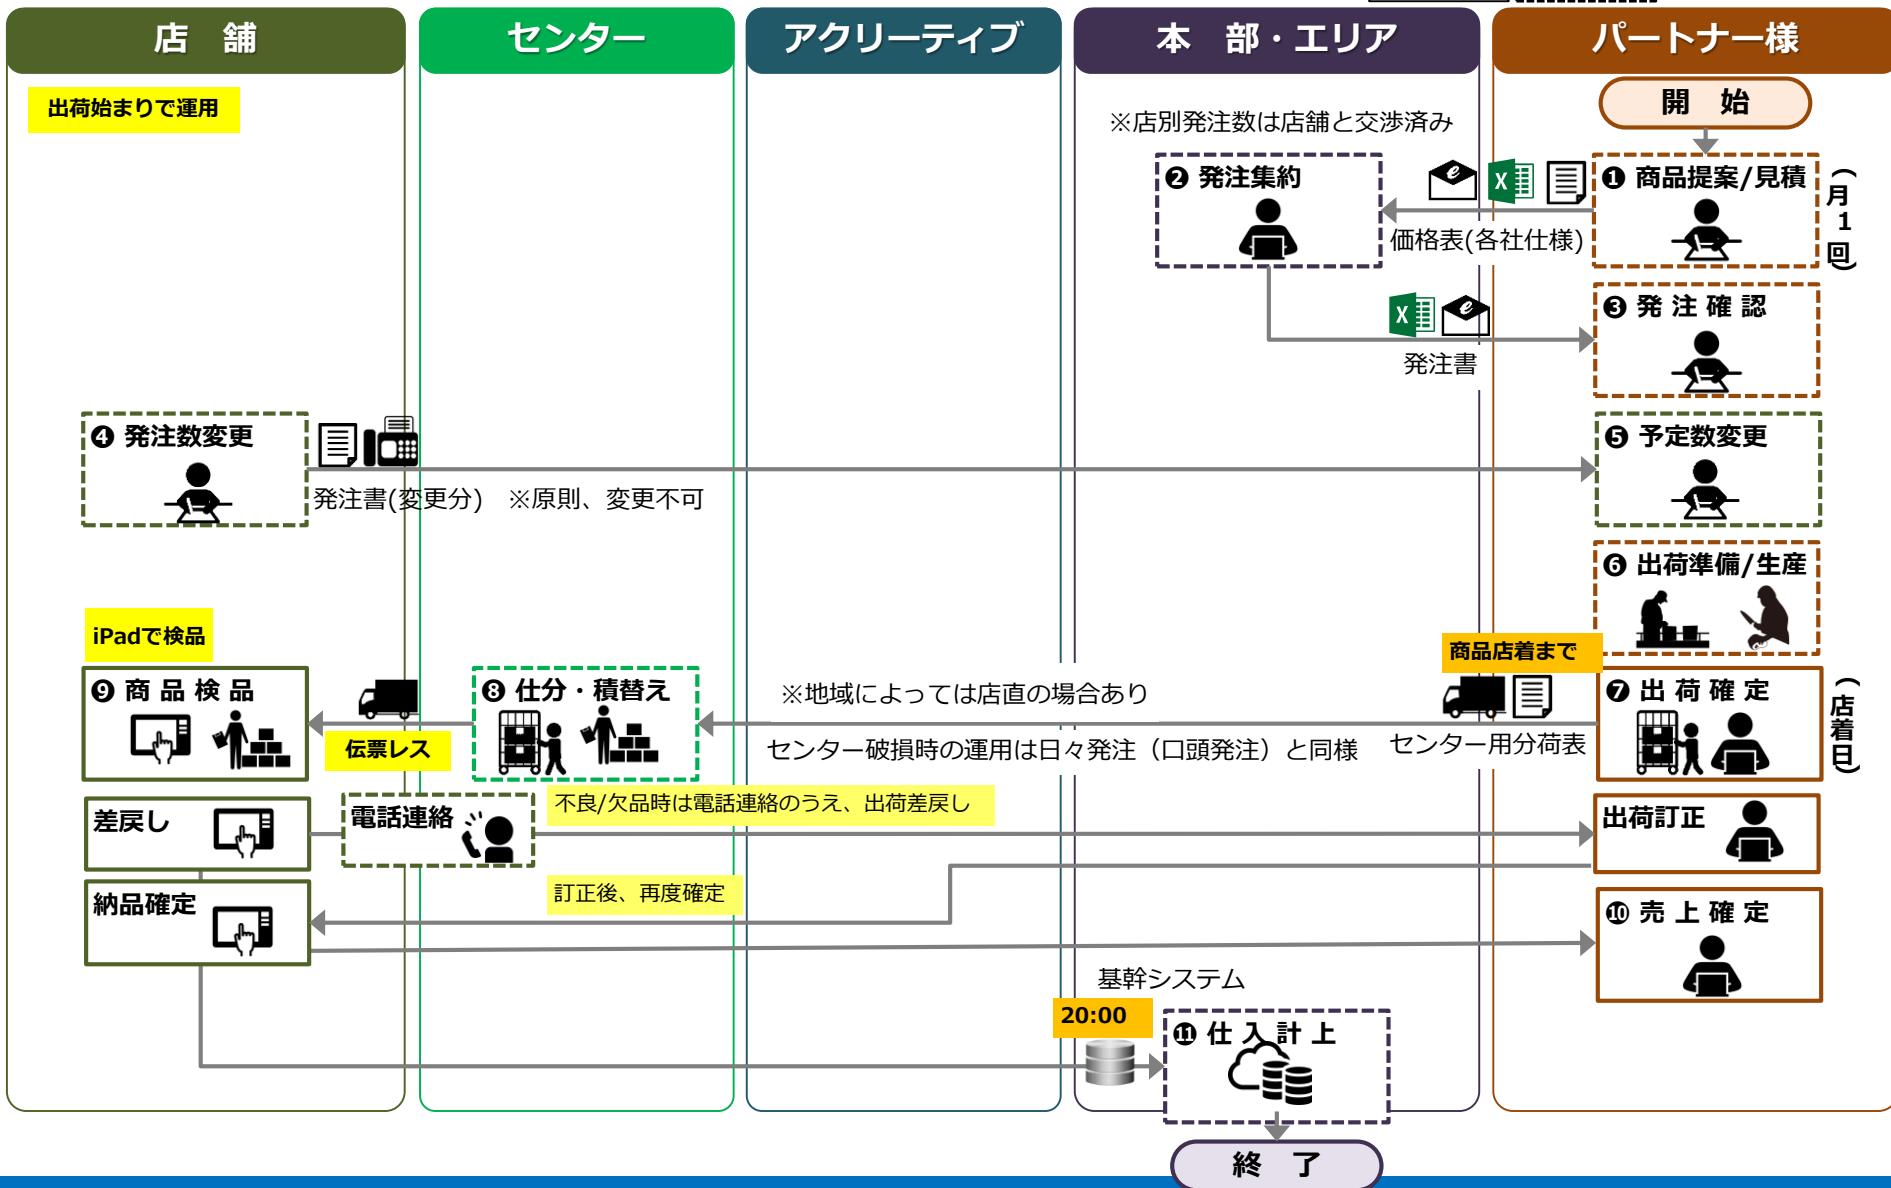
店　舗

センター

アクリーティブ

本　部・エリア

パートナー様

出荷始まりで運用

開　始

※店別発注数は店舗と交渉済み

❷ 発注集約

❶ 商品提案/見積

（月1回）

価格表(各社仕様)

❸ 発 注 確 認

発注書

❹ 発注数変更

❺ 予定数変更

発注書(変更分)　※原則、変更不可

❻ 出荷準備/生産

iPadで検品

商品店着まで

❾ 商 品 検 品

❽ 仕分・積替え

※地域によっては店直の場合あり

❼ 出 荷 確 定

（店着日）

伝票レス

センター破損時の運用は日々発注（口頭発注）と同様

センター用分荷表

差戻し

電話連絡

不良/欠品時は電話連絡のうえ、出荷差戻し

出荷訂正

納品確定

訂正後、再度確定

❿ 売 上 確 定

基幹システム

20:00

⓫ 仕 入 計 上

終　了